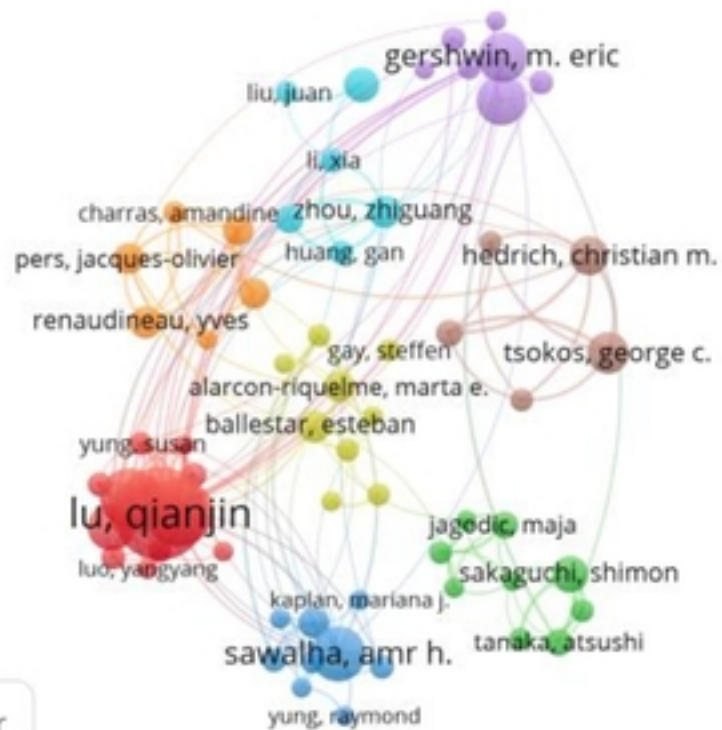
gershwin, m. eric
liu, juan
li, xia
charras, amandine
zhou, zhiguang
pers, jacques-olivier
huang, gan
hedrich, christian m.
renaudineau, yves
gay, steffen
tsokos, george c.
alarcon-riquelme, marta e.
ballestar, esteban
yung, susan
lu, qianjin
jagodic, maja
luo, yangyang
sakaguchi, shimon
kaplan, mariana j.
sawalha, amr h.
tanaka, atsushi
yung, raymond